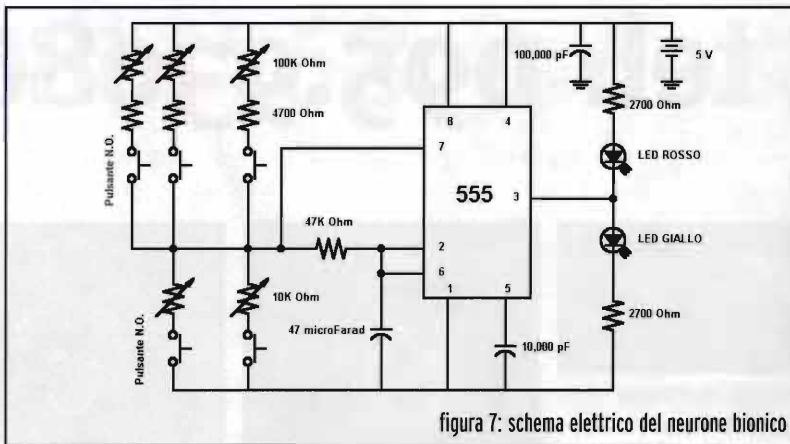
100K Ohm

4700 Ohm

Pulsante N.O.

100,000 pF

5 V

2700 Ohm

LED ROSSO

8

4

7

555

3

47K Ohm

2

6

1

5

LED GIALLO

10K Ohm

Pulsante N.O.

47 microFarad

10,000 pF

2700 Ohm

figura 7: schema elettrico del neurone bionico